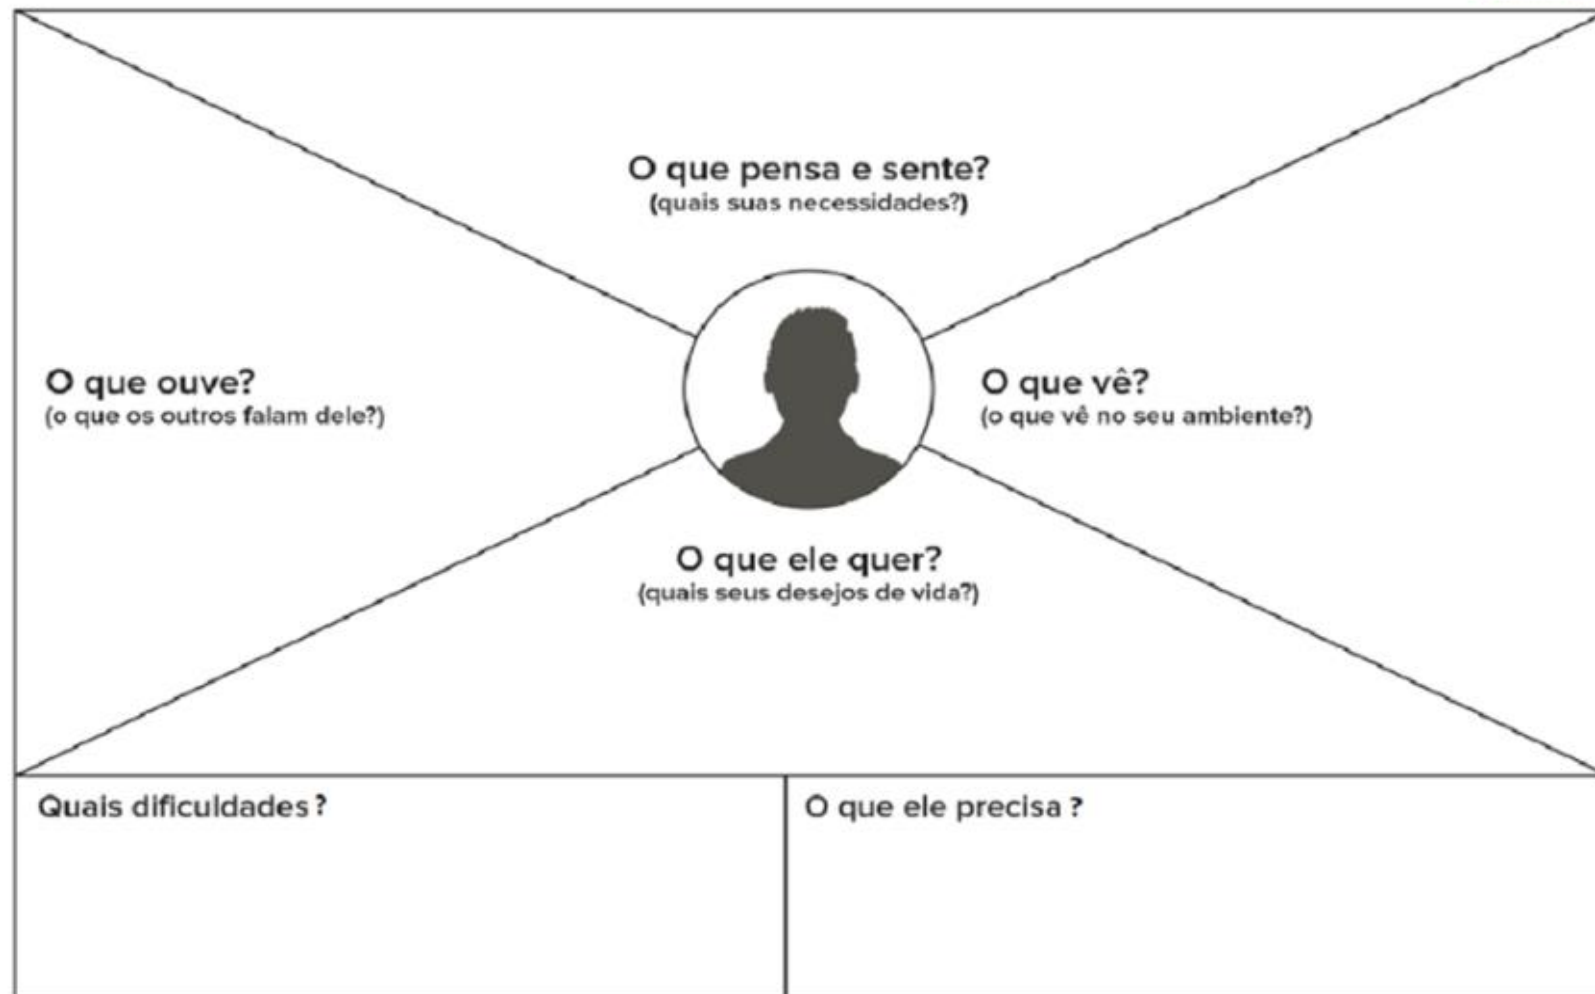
O que pensa e sente?
(quais suas necessidades?)

O que ouve?
(o que os outros falam dele?)

O que vê?
(o que vê no seu ambiente?)

O que ele quer?
(quais seus desejos de vida?)

Quais dificuldades ?

O que ele precisa ?